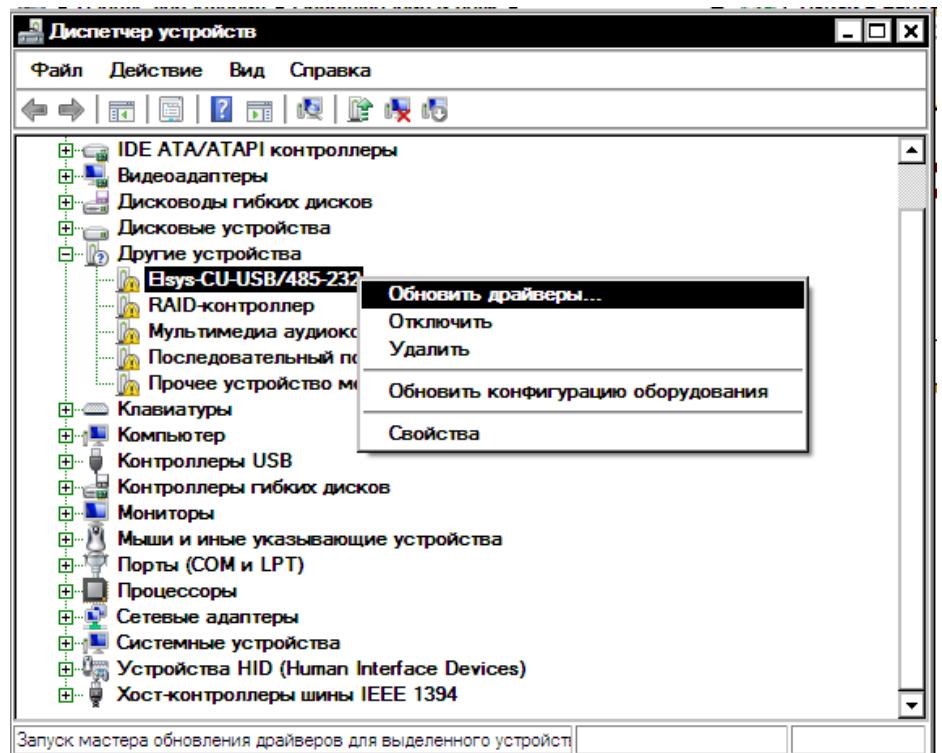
Диспетчер устройств

Файл Действие Вид Справка

IDE ATA/ATAPI контроллеры
Видеоадаптеры
Дисководы гибких дисков
Дисковые устройства
Другие устройства
Elsys-CU-USB/485-232
RAID-контроллер
Мультимедиа аудиоко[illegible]
Последовательный по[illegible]
Прочее устройство м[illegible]
Клавиатуры
Компьютер
Контроллеры USB
Контроллеры гибких дисков
Мониторы
Мыши и иные указывающие устройства
Порты (COM и LPT)
Процессоры
Сетевые адаптеры
Системные устройства
Устройства HID (Human Interface Devices)
Хост-контроллеры шины IEEE 1394

Обновить драйверы...
Отключить
Удалить
Обновить конфигурацию оборудования
Свойства

Запуск мастера обновления драйверов для выделенного устройст